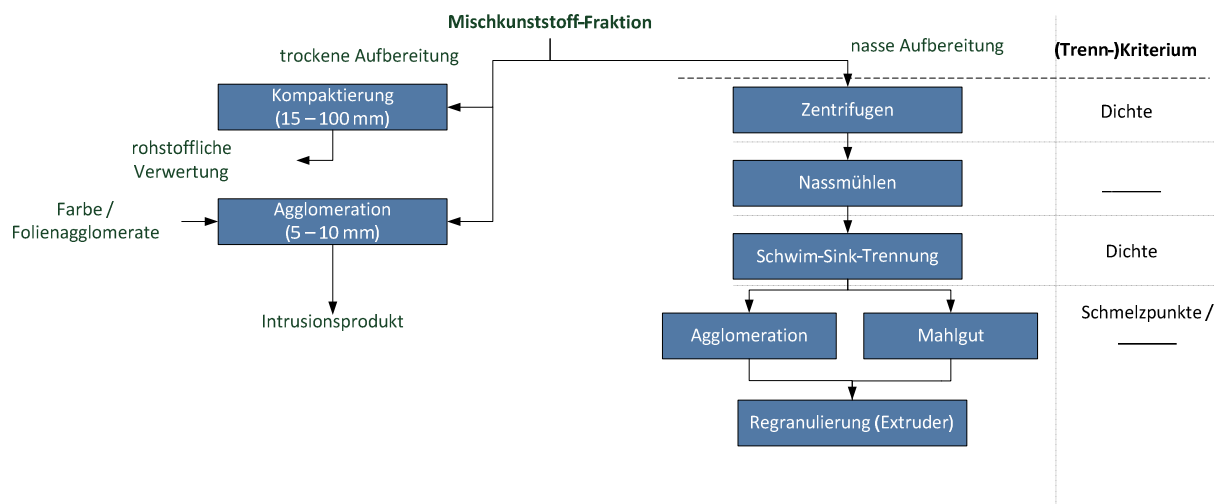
Mischkunststoff-Fraktion

trockene Aufbereitung

nasse Aufbereitung

(Trenn-)Kriterium

Kompaktierung (15 – 100 mm)

rohstoffliche Verwertung

Farbe / Folienagglomerate

Agglomeration (5 – 10 mm)

Intrusionsprodukt

Zentrifugen

Dichte

Nassmühlen

______

Schwim-Sink-Trennung

Dichte

Agglomeration

Mahlgut

Schmelzpunkte / ______

Regranulierung (Extruder)